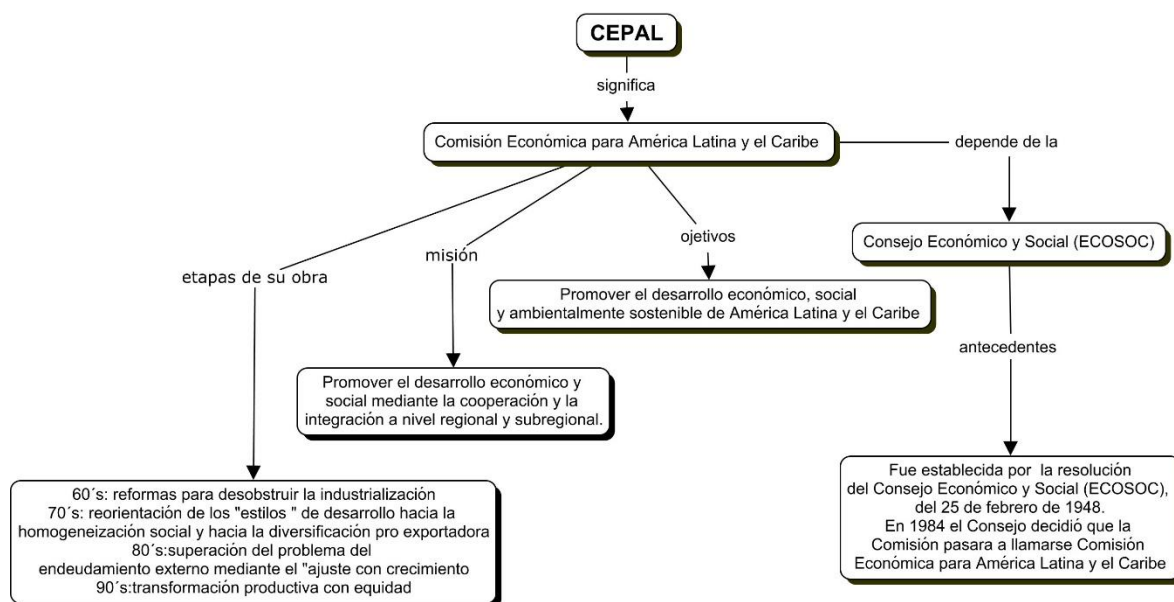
CEPAL

significa

Comisión Económica para América Latina y el Caribe

depende de la

Consejo Económico y Social (ECOSOC)

etapas de su obra

misión

ojetivos

Promover el desarrollo económico, social y ambientalmente sostenible de América Latina y el Caribe

Promover el desarrollo económico y social mediante la cooperación y la integración a nivel regional y subregional.

antecedentes

60´s: reformas para desobstruir la industrialización
70´s: reorientación de los "estilos " de desarrollo hacia la homogeneización social y hacia la diversificación pro exportadora
80´s:superación del problema del endeudamiento externo mediante el "ajuste con crecimiento
90´s:transformación productiva con equidad

Fue establecida por la resolución del Consejo Económico y Social (ECOSOC), del 25 de febrero de 1948.
En 1984 el Consejo decidió que la Comisión pasara a llamarse Comisión Económica para América Latina y el Caribe